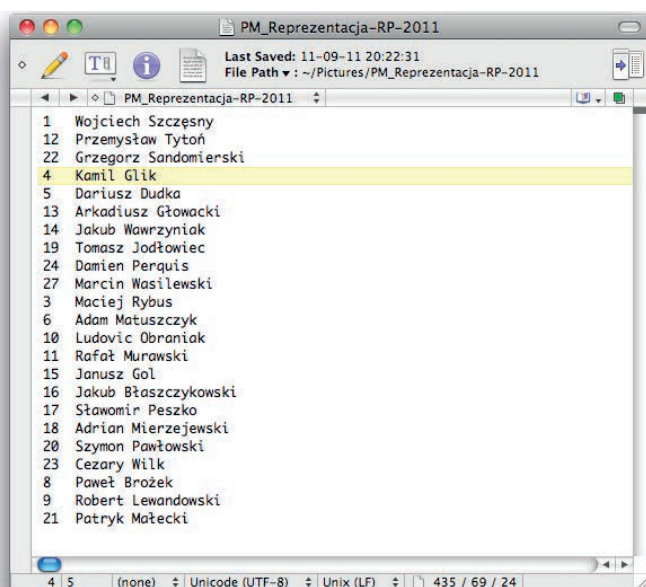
PM_Reprezentacja-RP-2011

Last Saved: 11-09-11 20:22:31
File Path ▾ : ~/Pictures/PM_Reprezentacja-RP-2011

PM_Reprezentacja-RP-2011

1 Wojciech Szczęsny
12 Przemysław Tytoń
22 Grzegorz Sandomierski
4 Kamil Glik
5 Dariusz Dudka
13 Arkadiusz Głowacki
14 Jakub Wawrzyniak
19 Tomasz Jodłowiec
24 Damien Perquis
27 Marcin Wasilewski
3 Maciej Rybus
6 Adam Matuszczyk
10 Ludovic Obraniak
11 Rafał Murawski
15 Janusz Gol
16 Jakub Błaszczykowski
17 Sławomir Peszko
18 Adrian Mierzejewski
20 Szymon Pawłowski
23 Cezary Wilk
8 Paweł Brożek
9 Robert Lewandowski
21 Patryk Małecki

4 5 (none) Unicode (UTF-8) Unix (LF) 435 / 69 / 24